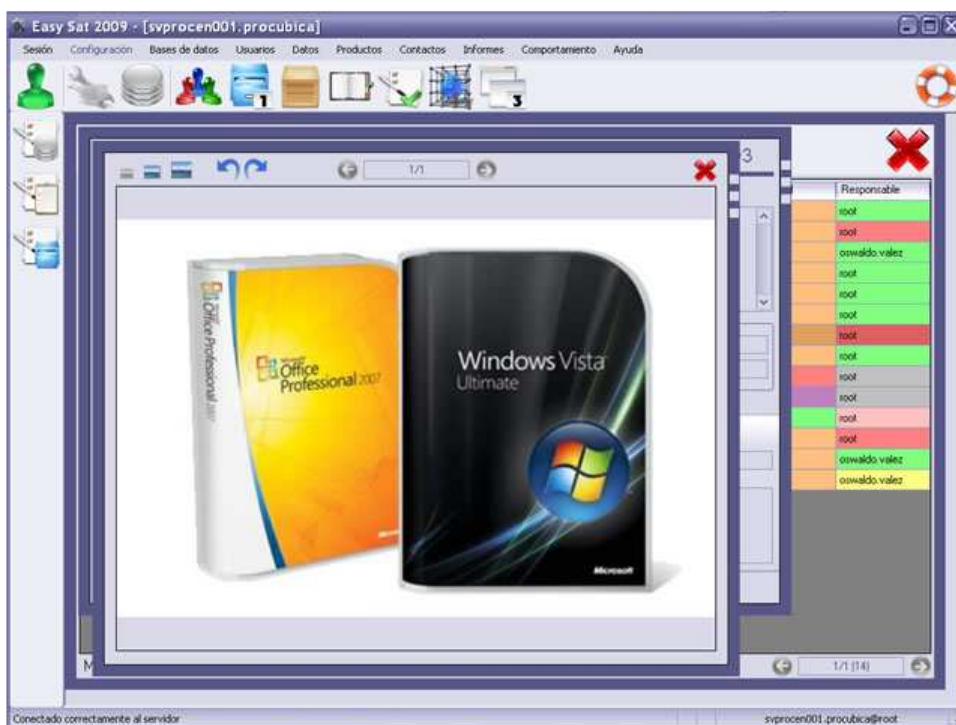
Easy Sat 2009 - [svprocen001.procubica]

Sesión Configuración Bases de datos Usuarios Datos Productos Contactos Informes Comportamiento Ayuda

1 3

1/1

3

| Responsable |
|---|
| root |
| root |
| oswaldo.valez |
| root |
| root |
| root |
| root |
| root |
| root |
| root |
| root |
| root |
| oswaldo.valez |
| oswaldo.valez |

Office Professional 2007
Microsoft Office Professional 2007
Microsoft

Windows Vista Ultimate
Microsoft

M

1/1 (14)

Conectado correctamente al servidor
svprocen001.procubica@root